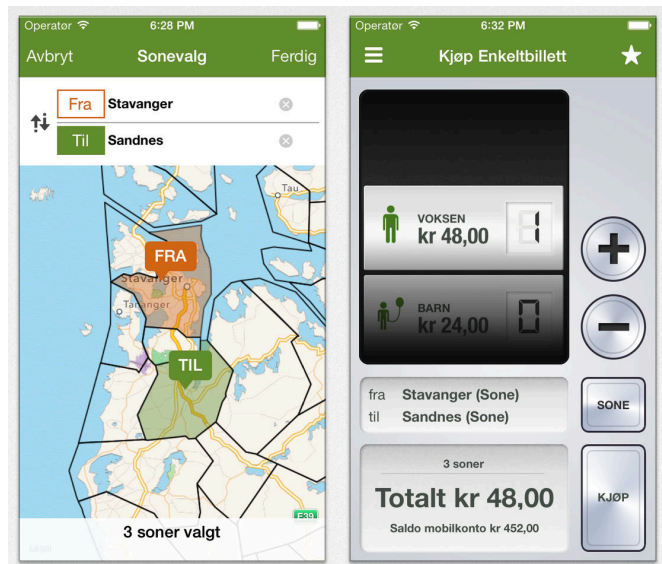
Operatør 6:28 PM

Avbryt Sonevalg Ferdig

Fra Stavanger

Til Sandnes

Tau

FRA

Stavanger

Tananger

TIL

E39

3 soner valgt

Operatør 6:32 PM

Kjøp Enkeltbillett

VOKSEN
kr 48,00

1

BARN
kr 24,00

0

fra Stavanger (Sone)
til Sandnes (Sone)

SONE

3 soner

Totalt kr 48,00

Saldo mobilkonto kr 452,00

KJØP